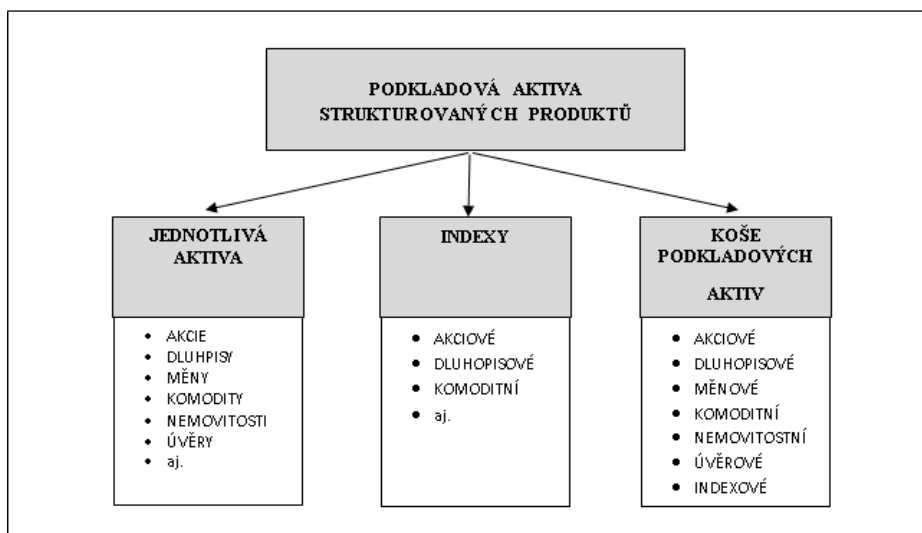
PODKLADOVÁ AKTIVA STRUKTUROVANÝCH PRODUKTŮ

JEDNOTLIVÁ AKTIVA

- AKCIE
- DLUHPISY
- MĚNY
- KOMODITY
- NEMOVITOSTI
- ÚVĚRY
- aj.

INDEXY

- AKCIOVÉ
- DLUHOPISOVÉ
- KOMODITNÍ
- aj.

KOŠE PODKLADOVÝCH AKTIV

- AKCIOVÉ
- DLUHOPISOVÉ
- MĚNOVÉ
- KOMODITNÍ
- NEMOVITOSTNÍ
- ÚVĚROVÉ
- INDEXOVÉ